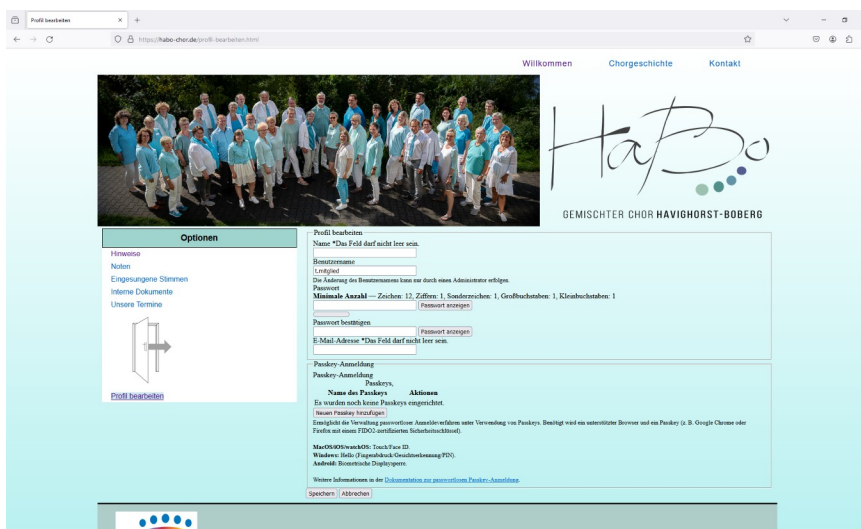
Profil bearbeiten

https://habo-chor.de/profil-bearbeiten.html

Willkommen Chorgeschichte Kontakt

HaBo

GEMISCHTER CHOR HAVIGHORST-BOBERG

Optionen

Hinweise
Noten
Eingesungene Stimmen
Interne Dokumente
Unsere Termine

Profil bearbeiten

Profil bearbeiten
Name *Das Feld darf nicht leer sein.

Benutzername
Lmitglied
Die Änderung des Benutzernamens kann nur durch einen Administrator erfolgen.
Passwort
Minimale Anzahl — Zeichen: 12, Ziffern: 1, Sonderzeichen: 1, Großbuchstaben: 1, Kleinbuchstaben: 1
Passwort anzeigen
Passwort bestätigen
Passwort anzeigen
E-Mail-Adresse *Das Feld darf nicht leer sein.

Passkey-Anmeldung
Passkey-Anmeldung
Passkeys,
Name des Passkeys Aktionen
Es wurden noch keine Passkeys eingerichtet.
Neuen Passkey hinzufügen
Ermöglicht die Verwaltung passwortloser Anmeldeverfahren unter Verwendung von Passkeys. Benötigt wird ein unterstützter Browser und ein Passkey (z. B. Google Chrome oder Firefox mit einem FIDO2-zertifizierten Sicherheitsschlüssel).

MacOS/iOS/watchOS: Touch/Face ID.
Windows: Hello (Fingerabdruck/Gesichtserkennung/PIN).
Android: Biometrische Displaysperre.

Weitere Informationen in der Dokumentation zur passwortlosen Passkey-Anmeldung.

Speichern Abbrechen